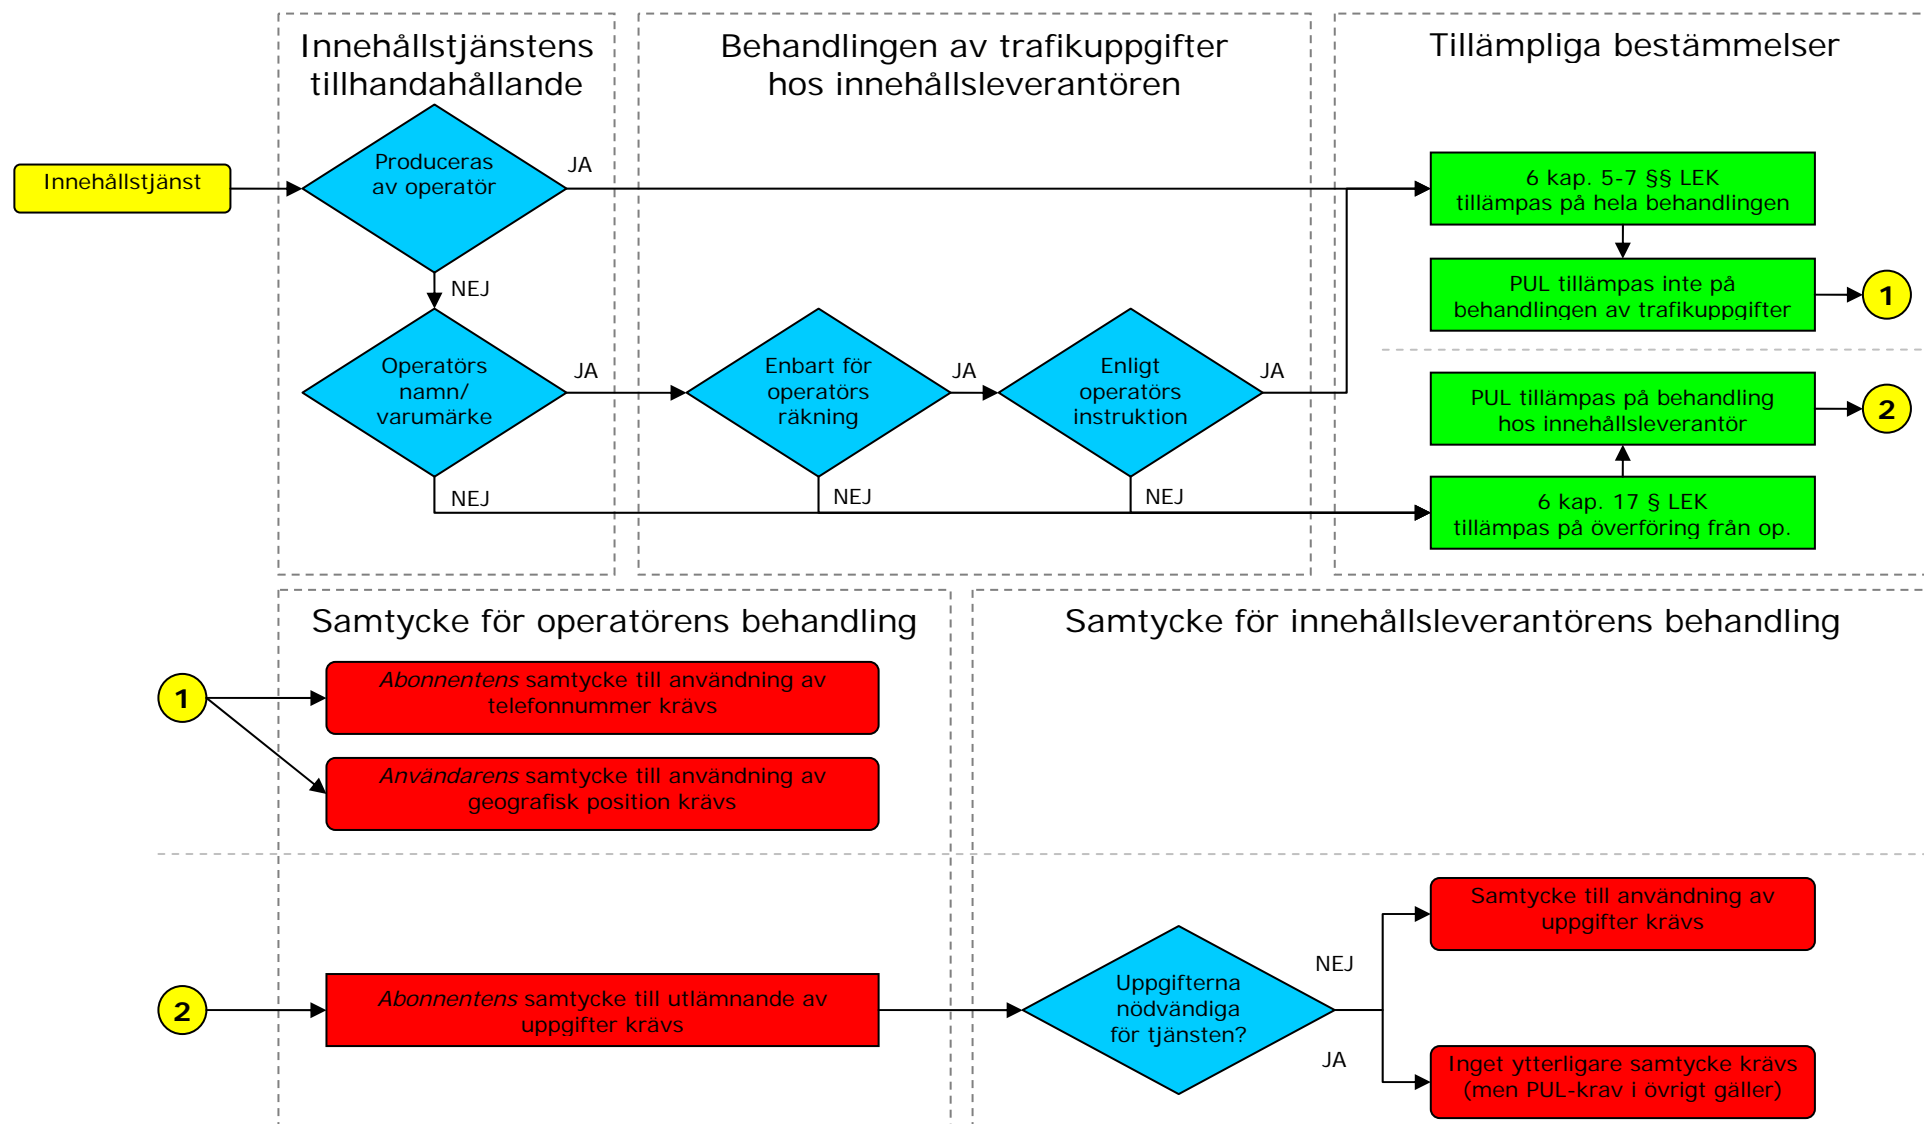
Innehållstjänstens tillhandahållande

Behandlingen av trafikuppgifter hos innehållsleverantören

Tillämpliga bestämmelser

Innehållstjänst

Produceras av operatör

JA

NEJ

6 kap. 5-7 §§ LEK tillämpas på hela behandlingen

PUL tillämpas inte på behandlingen av trafikuppgifter

1

Operatörs namn/ varumärke

JA

Enbart för operatörs räkning

JA

Enligt operatörs instruktion

JA

PUL tillämpas på behandling hos innehållsleverantör

2

NEJ

NEJ

NEJ

6 kap. 17 § LEK tillämpas på överföring från op.

Samtycke för operatörens behandling

Samtycke för innehållsleverantörens behandling

1

*Abonnentens* samtycke till användning av telefonnummer krävs

*Användarens* samtycke till användning av geografisk position krävs

Samtycke till användning av uppgifter krävs

NEJ

2

*Abonnentens* samtycke till utlämnande av uppgifter krävs

Uppgifterna nödvändiga för tjänsten?

JA

Inget ytterligare samtycke krävs (men PUL-krav i övrigt gäller)